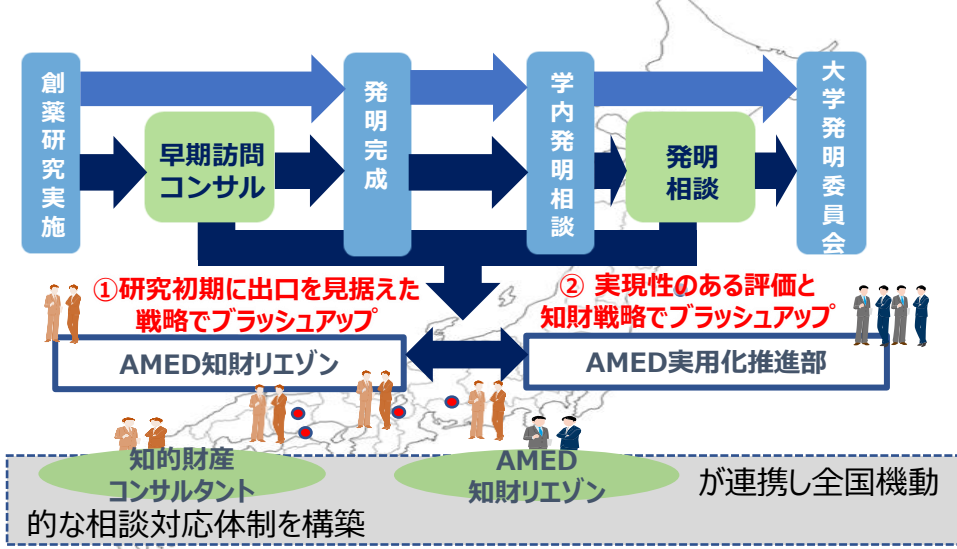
創薬研究実施

早期訪問コンサル

発明完成

学内発明相談

発明相談

大学発明委員会

①研究初期に出口を見据えた戦略でブラッシュアップ

② 実現性のある評価と知財戦略でブラッシュアップ

AMED知財リエゾン

AMED実用化推進部

知的財産コンサルタント

AMED知財リエゾン

が連携し全国機動的な相談対応体制を構築